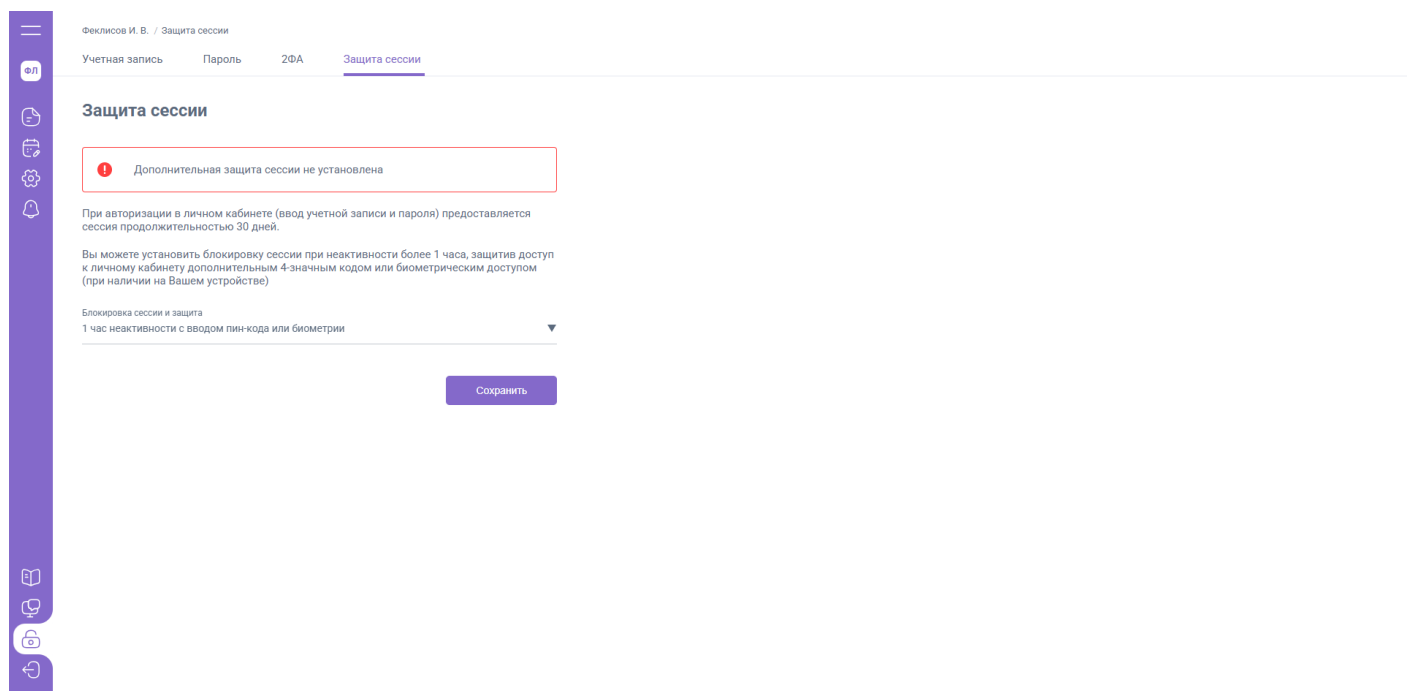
ФЛ

Феклисов И. В. / Защита сессии

Учетная запись Пароль 2ФА Защита сессии

Защита сессии

Дополнительная защита сессии не установлена

При авторизации в личном кабинете (ввод учетной записи и пароля) предоставляется сессия продолжительностью 30 дней.

Вы можете установить блокировку сессии при неактивности более 1 часа, защитив доступ к личному кабинету дополнительным 4-значным кодом или биометрическим доступом (при наличии на Вашем устройстве)

Блокировка сессии и защита
1 час неактивности с вводом пин-кода или биометрии

Сохранить